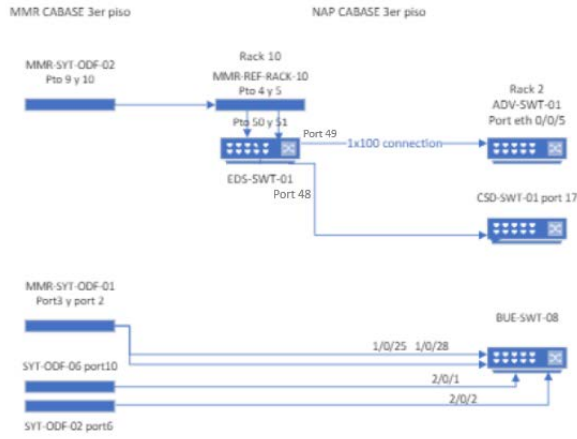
MMR CABASE 3er piso

NAP CABASE 3er piso

MMR-SYT-ODF-02
Pto 9 y 10

Rack 10
MMR-REF-RACK-10
Pto 4 y 5

Pto 50 y 51

Port 49

1x100 connection

Rack 2
ADV-SWT-01
Port eth 0/0/5

EDS-SWT-01

Port 48

CSD-SWT-01 port 17

MMR-SYT-ODF-01
Port3 y port 2

BUE-SWT-08

1/0/25

1/0/28

SYT-ODF-06 port10

2/0/1

2/0/2

SYT-ODF-02 port6